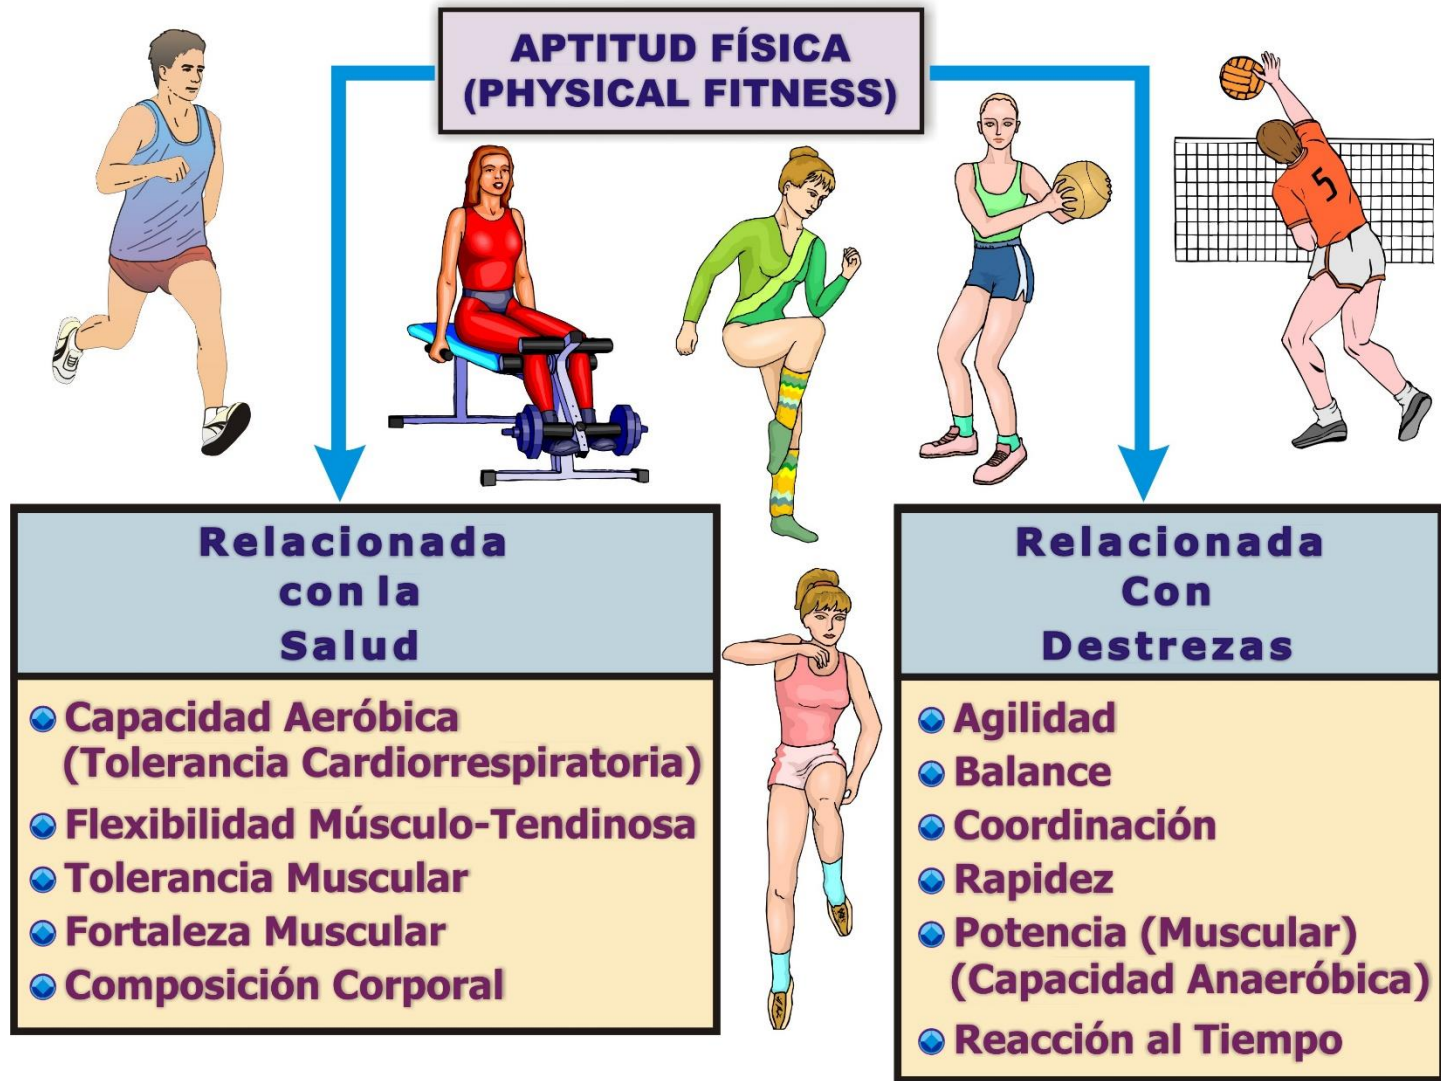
APTITUD FÍSICA
(PHYSICAL FITNESS)

5

Relacionada con la Salud

Capacidad Aeróbica (Tolerancia Cardiorrespiratoria)
Flexibilidad Músculo-Tendinosa
Tolerancia Muscular
Fortaleza Muscular
Composición Corporal

Relacionada Con Destrezas

Agilidad
Balance
Coordinación
Rapidez
Potencia (Muscular) (Capacidad Anaeróbica)
Reacción al Tiempo